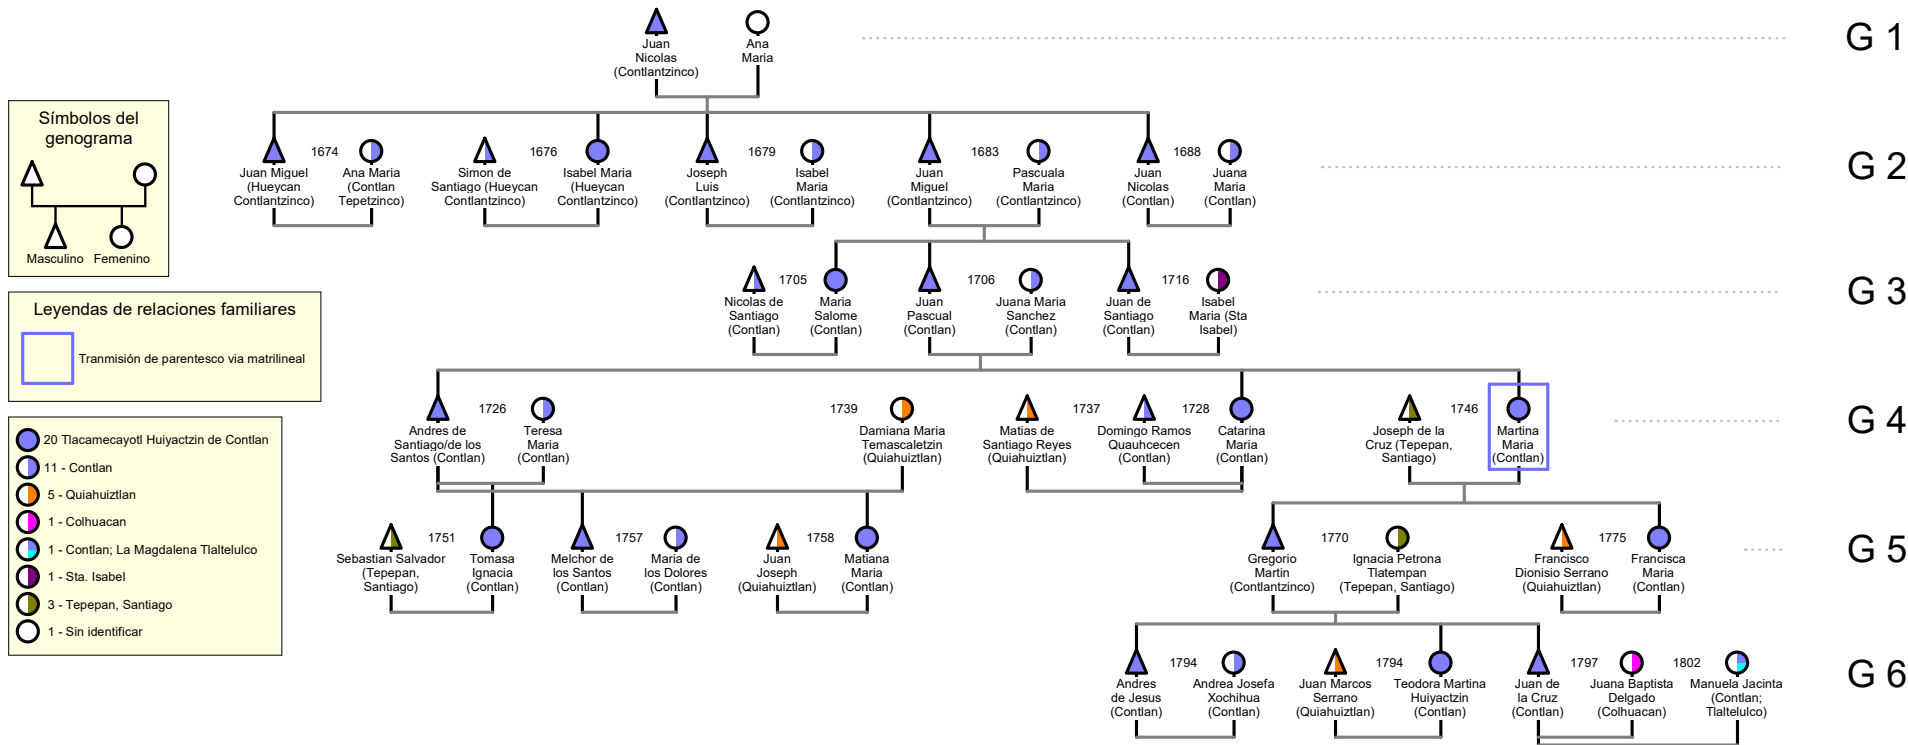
Juan Nicolas (Contlantzinco)

Ana Maria

G 1

Símbolos del genograma

Masculino Femenino

Juan Miguel (Hueycan Contlantzinco)

1674

Ana Maria (Contlan Tepetzinco)

Simon de Santiago (Hueycan Contlantzinco)

1676

Isabel Maria (Hueycan Contlantzinco)

Joseph Luis (Contlantzinco)

1679

Isabel Maria (Contlantzinco)

Juan Miguel (Contlantzinco)

1683

Pascuala Maria (Contlantzinco)

Juan Nicolas (Contlan)

1688

Juana Maria (Contlan)

G 2

Leyendas de relaciones familiares

Tranmisión de parentesco via matrilineal

Nicolas de Santiago (Contlan)

1705

Maria Salome (Contlan)

Juan Pascual (Contlan)

1706

Juana Maria Sanchez (Contlan)

Juan de Santiago (Contlan)

1716

Isabel Maria (Sta Isabel)

G 3

20 Tlacamecayotl Huiyactzin de Contlan

11 - Contlan

5 - Quiahuiztlan

1 - Colhuacan

1 - Contlan; La Magdalena Tlaltelulco

1 - Sta. Isabel

3 - Tepepan, Santiago

1 - Sin identificar

Andres de Santiago/de los Santos (Contlan)

1726

Teresa Maria (Contlan)

1739

Damiana Maria Temascaletzin (Quiahuiztlan)

Matias de Santiago Reyes (Quiahuiztlan)

1737

Domingo Ramos Quauhcecen (Contlan)

1728

Catarina Maria (Contlan)

Joseph de la Cruz (Tepepan, Santiago)

1746

Martina Maria (Contlan)

G 4

Sebastian Salvador (Tepepan, Santiago)

1751

Tomasa Ignacia (Contlan)

Melchor de los Santos (Contlan)

1757

Maria de los Dolores (Contlan)

Juan Joseph (Quiahuiztlan)

1758

Matiana Maria (Contlan)

Gregorio Martin (Contlantzinco)

1770

Ignacia Petrona Tlatempan (Tepepan, Santiago)

Francisco Dionisio Serrano (Quiahuiztlan)

1775

Francisca Maria (Contlan)

G 5

Andres de Jesus (Contlan)

1794

Andrea Josefa Xochihua (Contlan)

Juan Marcos Serrano (Quiahuiztlan)

1794

Teodora Martina Huiyactzin (Contlan)

Juan de la Cruz (Contlan)

1797

Juana Baptista Delgado (Colhuacan)

1802

Manuela Jacinta (Contlan; Tlaltelulco)

G 6